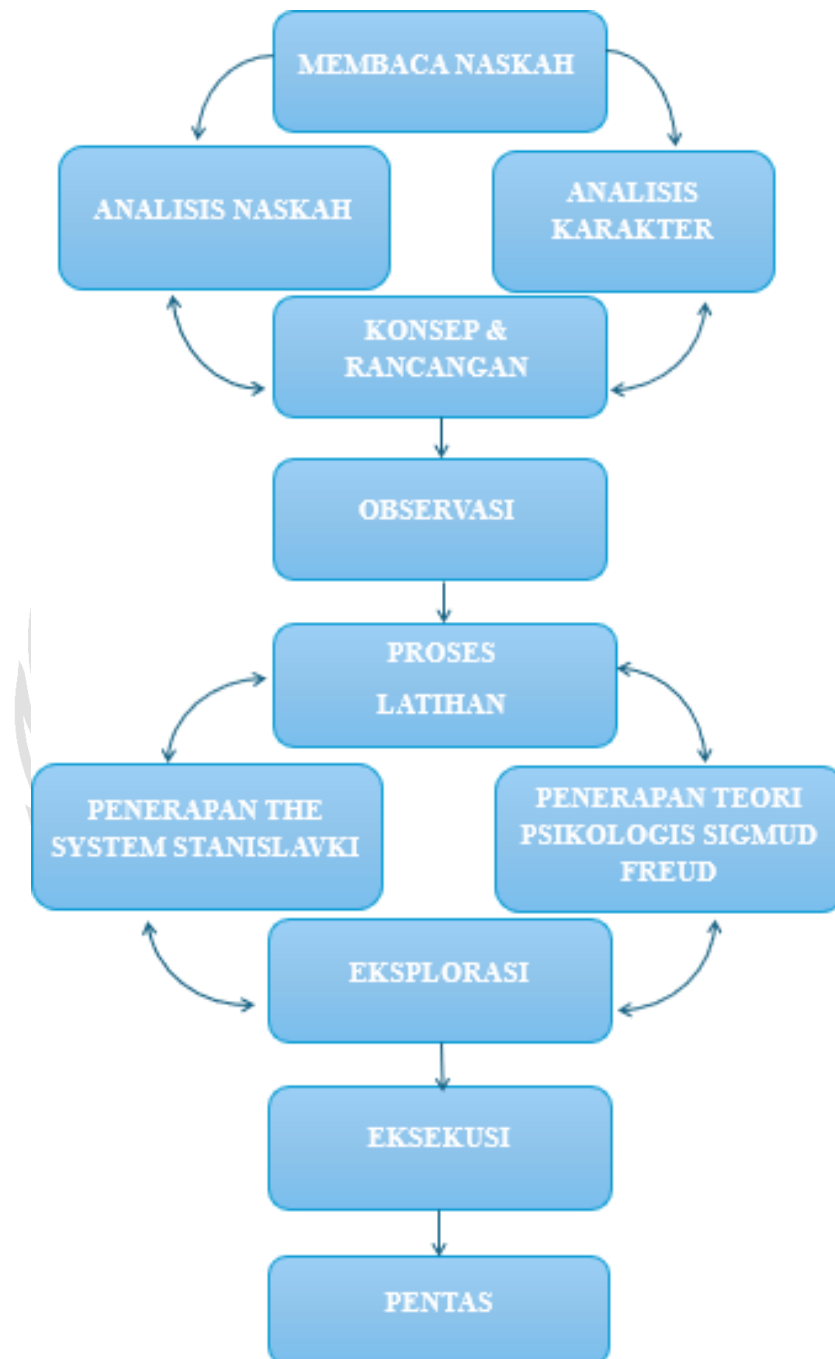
MEMBACA NASKAH

ANALISIS NASKAH

ANALISIS KARAKTER

KONSEP & RANCANGAN

OBSERVASI

PROSES LATIHAN

PENERAPAN THE SYSTEM STANISLAVKI

PENERAPAN TEORI PSIKOLOGIS SIGMUD FREUD

EKSPLORASI

EKSEKUSI

PENTAS